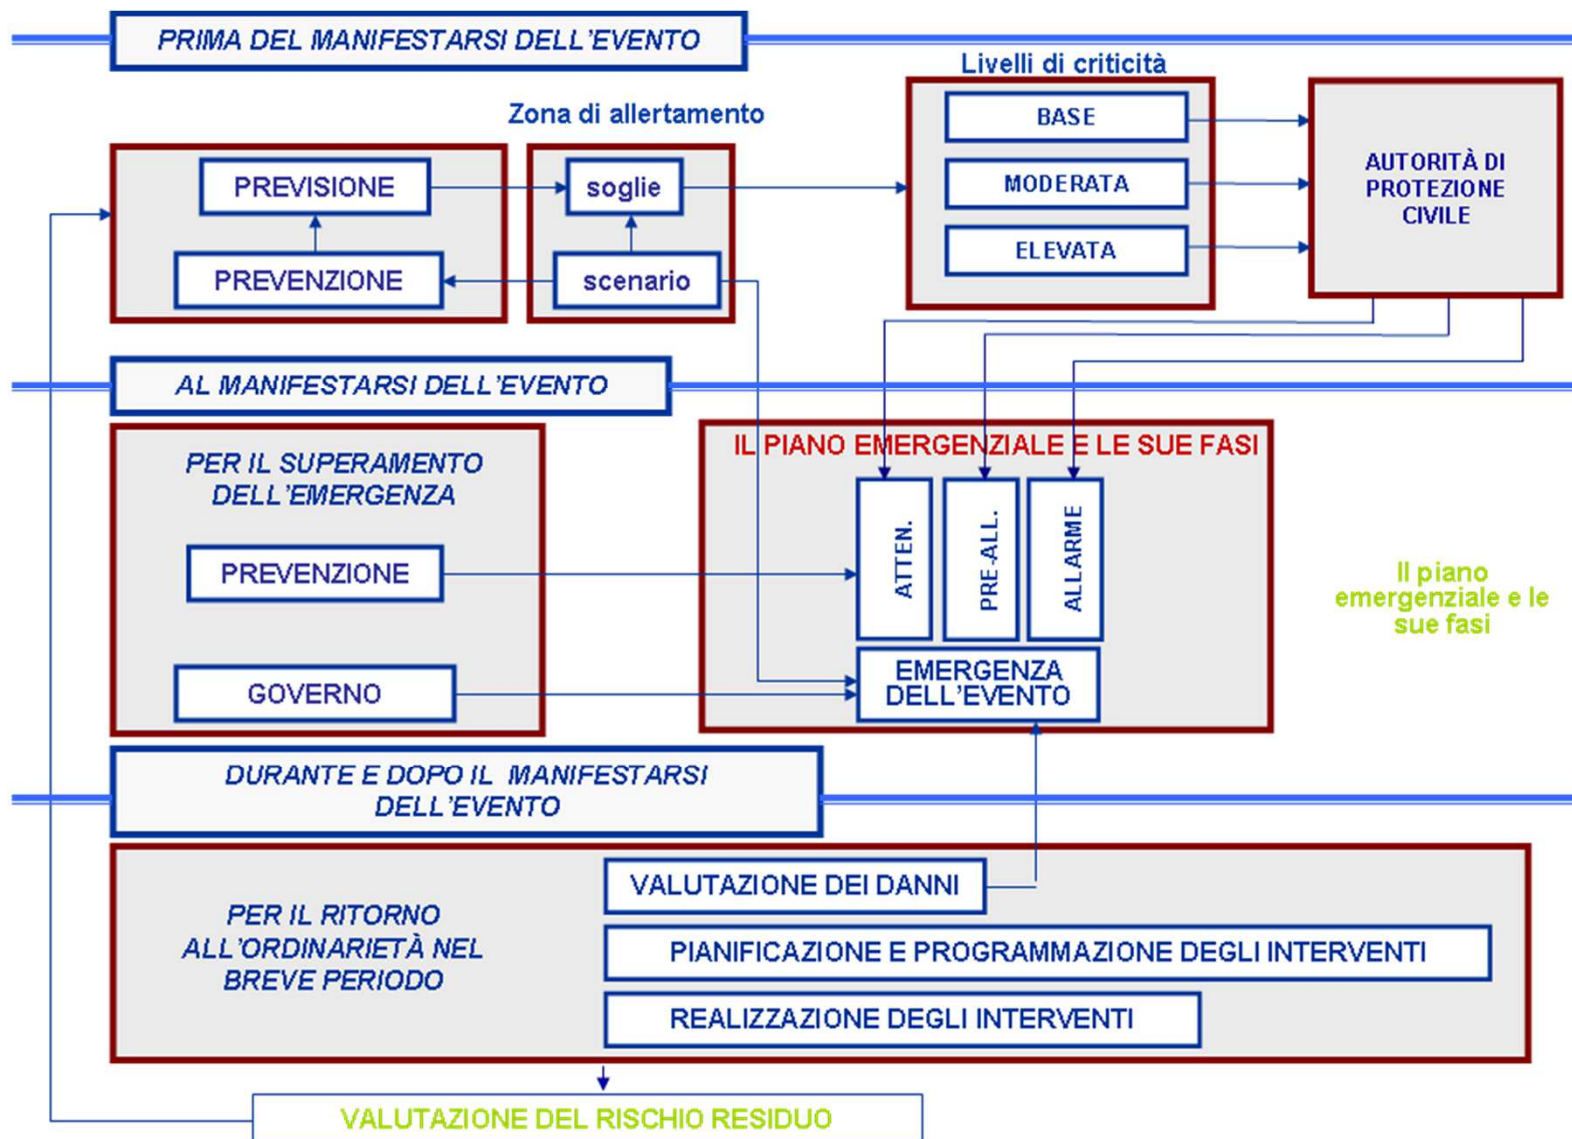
PRIMA DEL MANIFESTARSI DELL'EVENTO

Livelli di criticità

Zona di allertamento

PREVISIONE

soglie

PREVENZIONE

scenario

BASE

MODERATA

ELEVATA

AUTORITÀ DI PROTEZIONE CIVILE

AL MANIFESTARSI DELL'EVENTO

PER IL SUPERAMENTO DELL'EMERGENZA

PREVENZIONE

GOVERNO

IL PIANO EMERGENZIALE E LE SUE FASI

ATTEN.

PRE-ALL.

ALLARME

EMERGENZA DELL'EVENTO

Il piano emergenziale e le sue fasi

DURANTE E DOPO IL MANIFESTARSI DELL'EVENTO

PER IL RITORNO ALL'ORDINARIETÀ NEL BREVE PERIODO

VALUTAZIONE DEI DANNI

PIANIFICAZIONE E PROGRAMMAZIONE DEGLI INTERVENTI

REALIZZAZIONE DEGLI INTERVENTI

VALUTAZIONE DEL RISCHIO RESIDUO